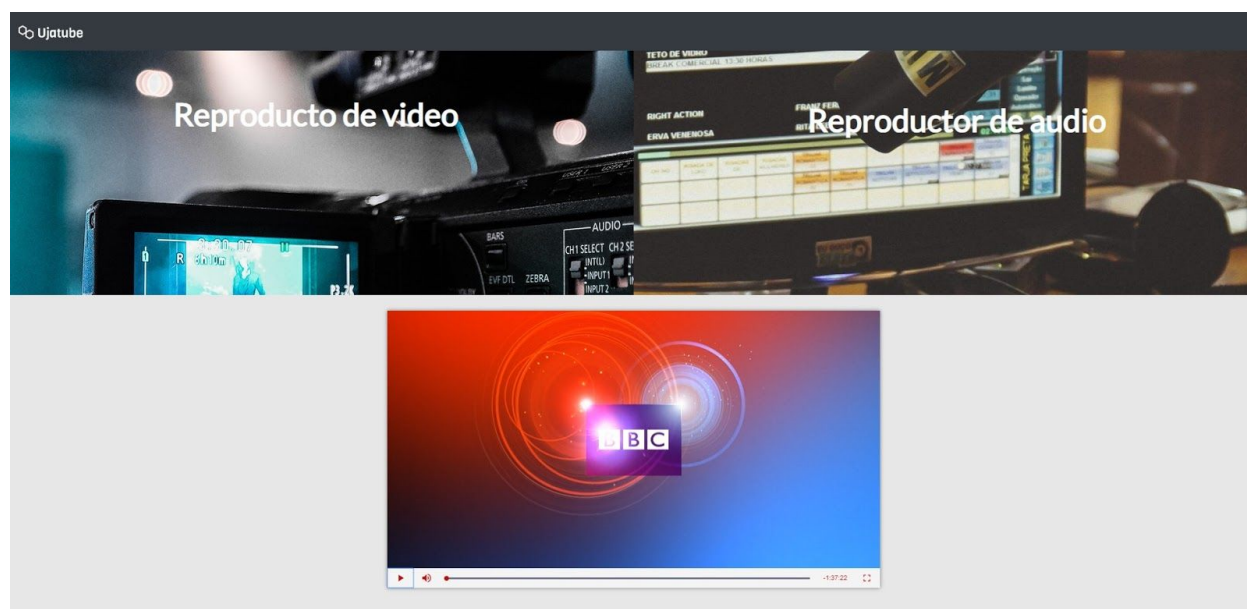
Ujatube

Reproducto de video

Reproductor de audio

TETO DE VIDIO
BREAK COMERCIAL 13:30 HORAS
RIGHT ACTION
ERVA VENENOSA
FRANZ FER

BARS
AUDIO
CH1 SELECT CH2 SE
INT(L)
INPUT1
INPUT2
EVF DTL ZEBRA

BBC

-1:37:22